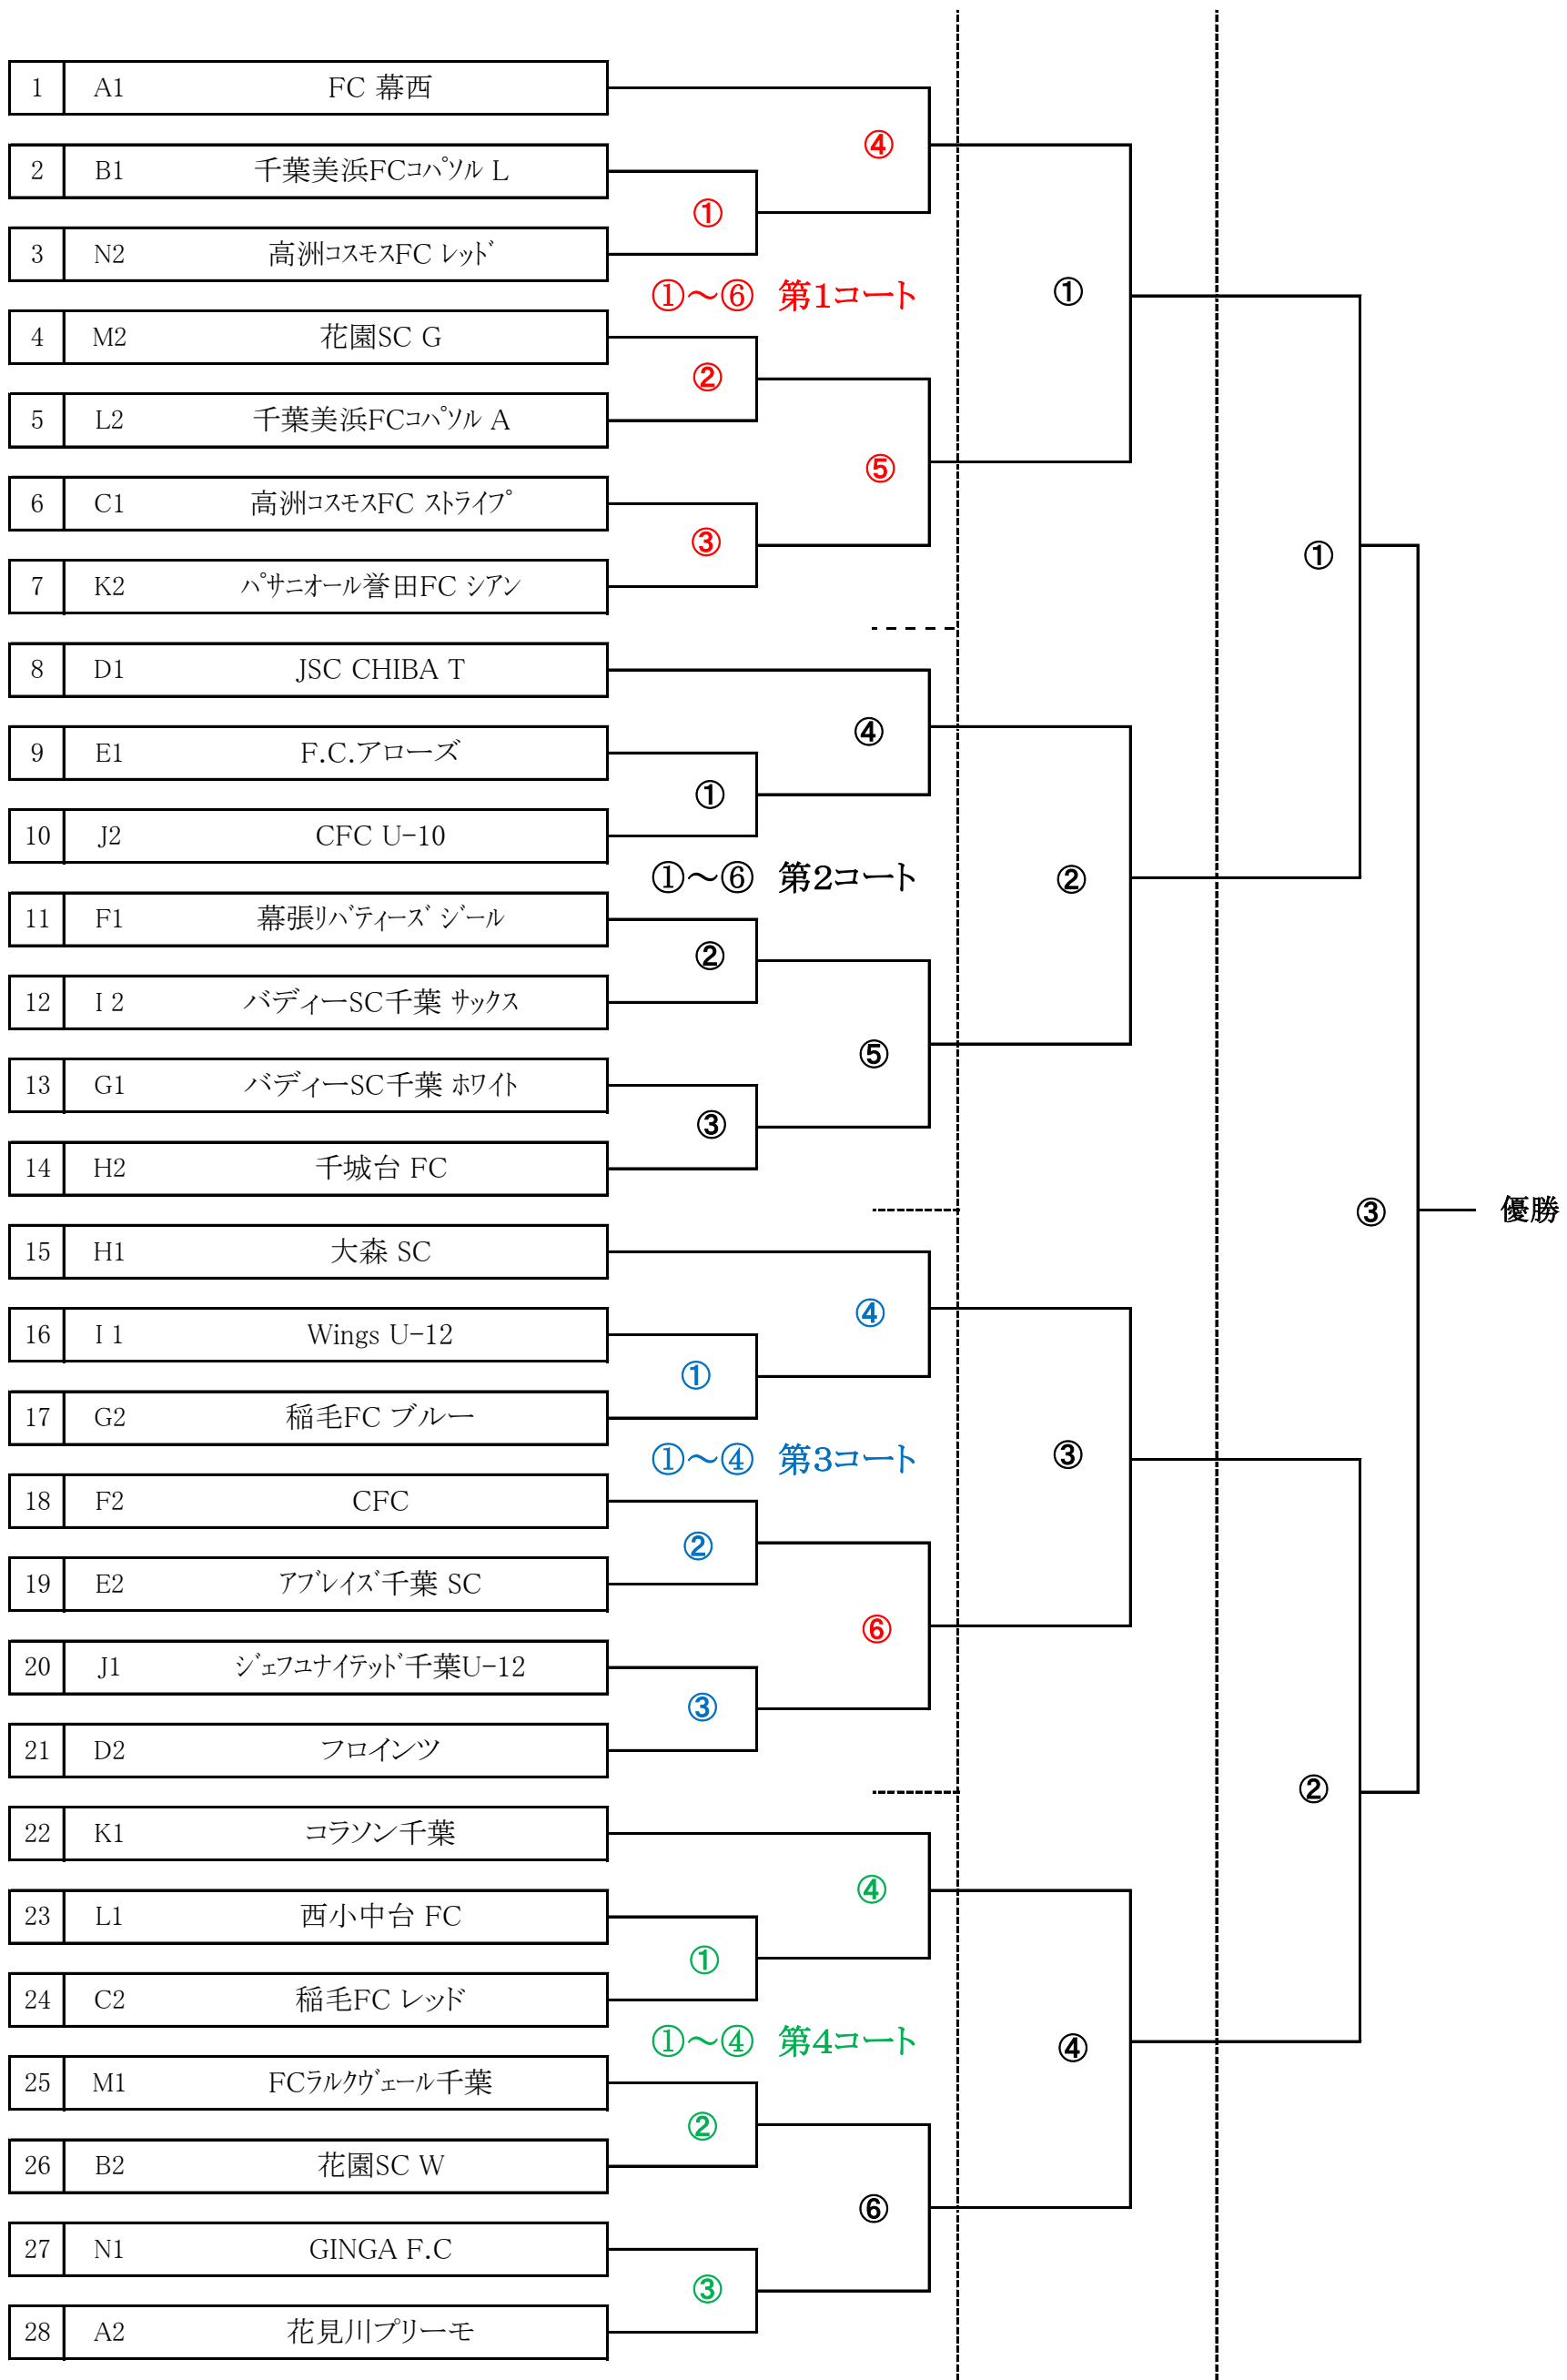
| | | |
|---|---|---|
| 1 | A1 | FC 幕西 |
| 2 | B1 | 千葉美浜FCｺﾊﾟｿﾙ L |
| 3 | N2 | 高洲ｺｽﾓｽFC ﾚｯﾄﾞ |
| 4 | M2 | 花園SC G |
| 5 | L2 | 千葉美浜FCｺﾊﾟｿﾙ A |
| 6 | C1 | 高洲ｺｽﾓｽFC ｽﾄﾗｲﾌﾟ |
| 7 | K2 | ﾊﾟｻﾆｵｰﾙ誉田FC ｼｱﾝ |
| 8 | D1 | JSC CHIBA T |
| 9 | E1 | F.C.アローズ |
| 10 | J2 | CFC U-10 |
| 11 | F1 | 幕張ﾘﾊﾞﾃｨｰｽﾞ ｼﾞｰﾙ |
| 12 | I 2 | バディーSC千葉 ｻｯｸｽ |
| 13 | G1 | バディーSC千葉 ﾎﾜｲﾄ |
| 14 | H2 | 千城台 FC |
| 15 | H1 | 大森 SC |
| 16 | I 1 | Wings U-12 |
| 17 | G2 | 稲毛FC ブルー |
| 18 | F2 | CFC |
| 19 | E2 | ｱﾌﾞﾚｲｽﾞ千葉 SC |
| 20 | J1 | ｼﾞｪﾌﾕﾅｲﾃｯﾄﾞ千葉U-12 |
| 21 | D2 | フロインツ |
| 22 | K1 | コラソン千葉 |
| 23 | L1 | 西小中台 FC |
| 24 | C2 | 稲毛FC ﾚｯﾄﾞ |
| 25 | M1 | FCﾗﾙｸｳﾞｪｰﾙ千葉 |
| 26 | B2 | 花園SC W |
| 27 | N1 | GINGA F.C |
| 28 | A2 | 花見川プリーモ |

④ ① ①～⑥ 第1コート ② ⑤ ③
④ ① ①～⑥ 第2コート ② ⑤ ③
④ ① ①～④ 第3コート ② ⑥ ③
④ ① ①～④ 第4コート ② ⑥ ③
① ② ③ ④
① ②
③ 優勝